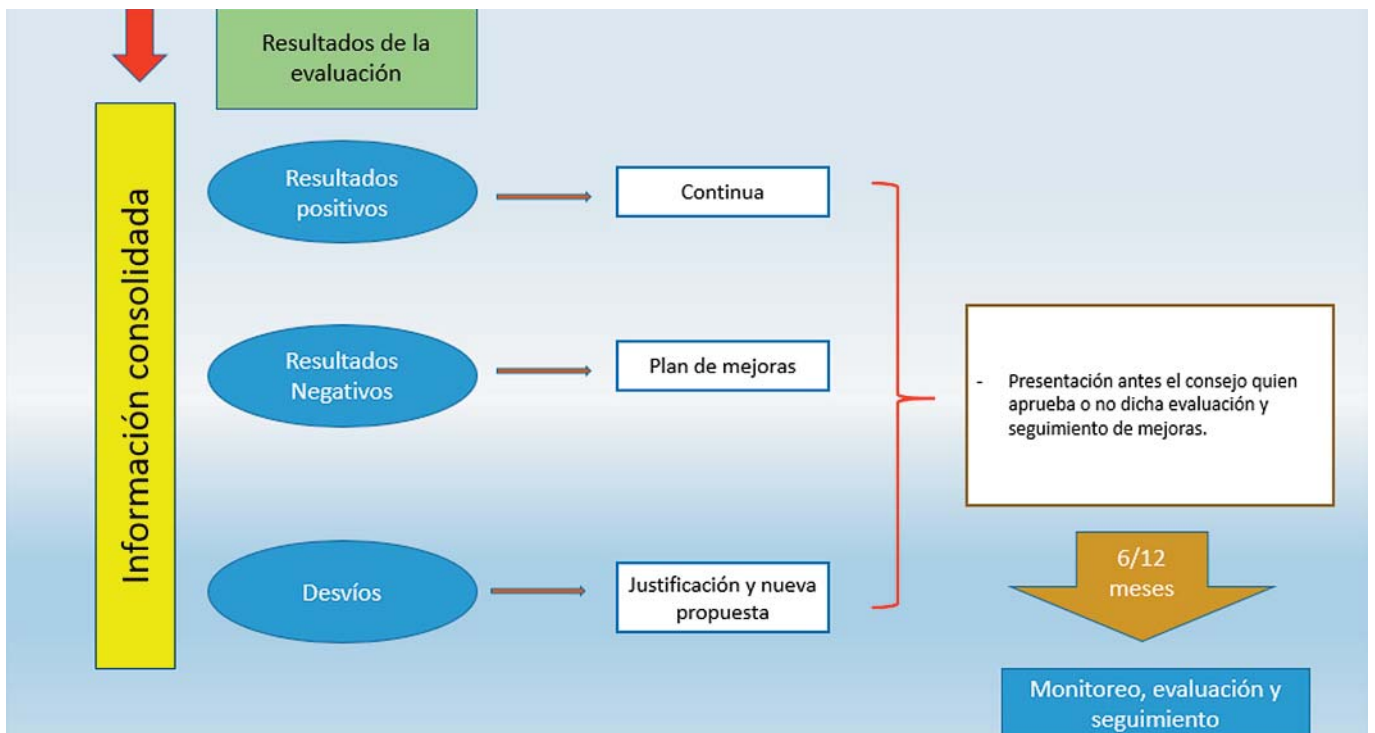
Resultados de la evaluación

Información consolidada

Resultados positivos

Continua

Resultados Negativos

Plan de mejoras

Desvíos

Justificación y nueva propuesta

- Presentación antes el consejo quien aprueba o no dicha evaluación y seguimiento de mejoras.

6/12 meses

Monitoreo, evaluación y seguimiento